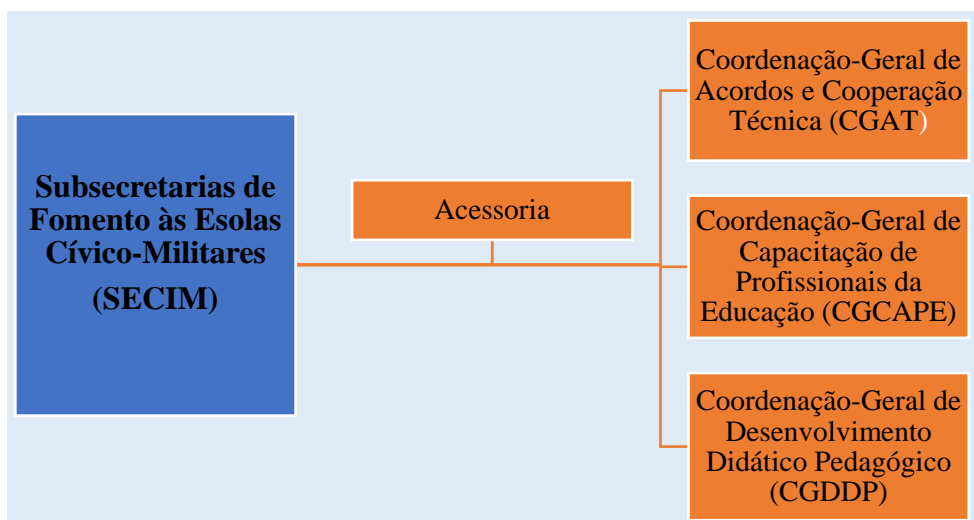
Subsecretarias de Fomento às Esolas Cívico-Militares (SECIM)

Acessoria

Coordenação-Geral de Acordos e Cooperação Técnica (CGAT)

Coordenação-Geral de Capacitação de Profissionais da Educação (CGCAPE)

Coordenação-Geral de Desenvolvimento Didático Pedagógico (CGDDP)